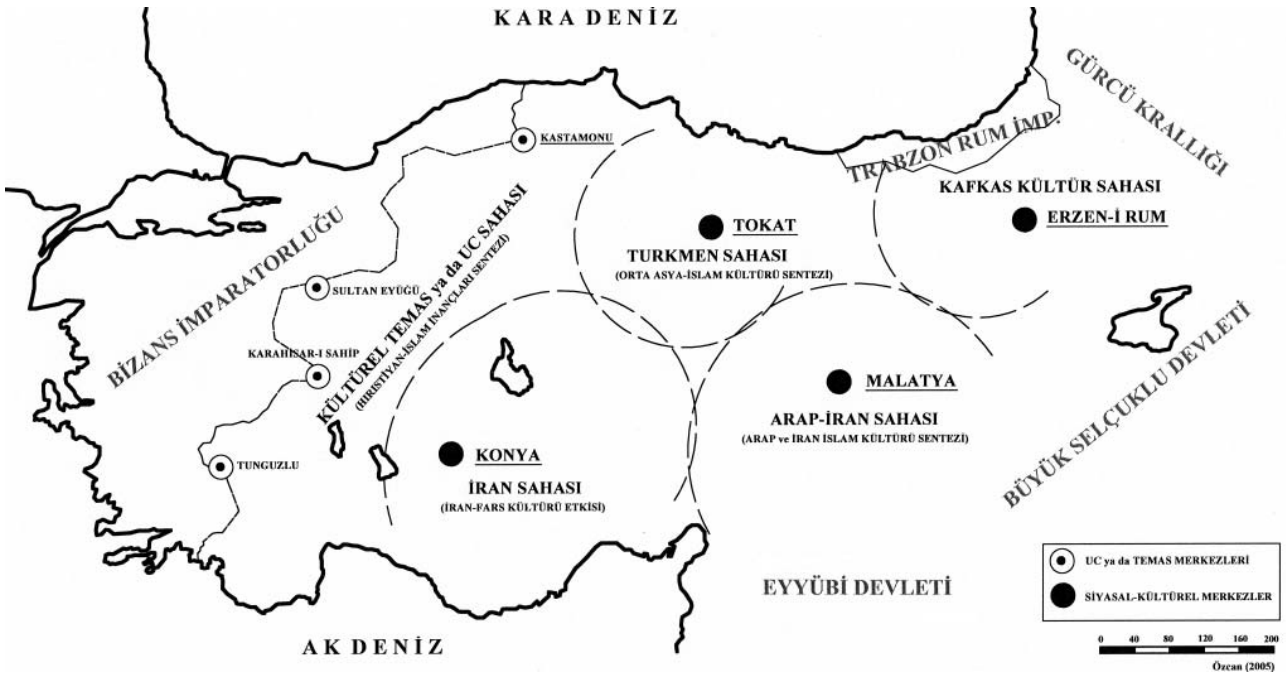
KARA DENİZ

GÜRCÜ KRALLIĞI

TRABZON RUM İMP.

KASTAMONU

KAFKAS KÜLTÜR SAHASI

ERZEN-İ RUM

TOKAT

TURKMEN SAHASI
(ORTA ASYA-İSLAM KÜLTÜRÜ SENTEZİ)

BİZANS İMPARATORLUĞU

KÜLTÜREL TEMAS ya da UC SAHASI
(HIRISTIYAN-İSLAM İNANÇLARI SENTEZİ)

SULTAN EYÜĞÜ

KARAHISAR-I SAHİP

BÜYÜK SELÇUKLU DEVLETİ

MALATYA

ARAP-İRAN SAHASI
(ARAP ve İRAN İSLAM KÜLTÜRÜ SENTEZİ)

TUNGUZLU

KONYA

İRAN SAHASI
(İRAN-FARS KÜLTÜRÜ ETKİSİ)

UC ya da TEMAS MERKEZLERİ

SİYASAL-KÜLTÜREL MERKEZLER

EYYÜBİ DEVLETİ

AK DENİZ

0 40 80 120 160 200

Özcan (2005)